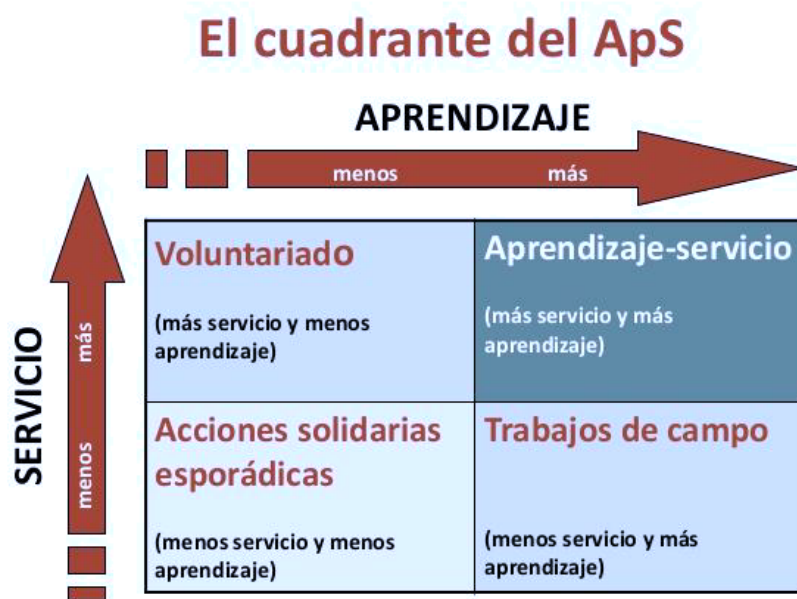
El cuadrante del ApS

APRENDIZAJE

menos más

SERVICIO

menos más

| Voluntariado (más servicio y menos aprendizaje) | Aprendizaje-servicio (más servicio y más aprendizaje) |
|---|---|
| Acciones solidarias esporádicas (menos servicio y menos aprendizaje) | Trabajos de campo (menos servicio y más aprendizaje) |